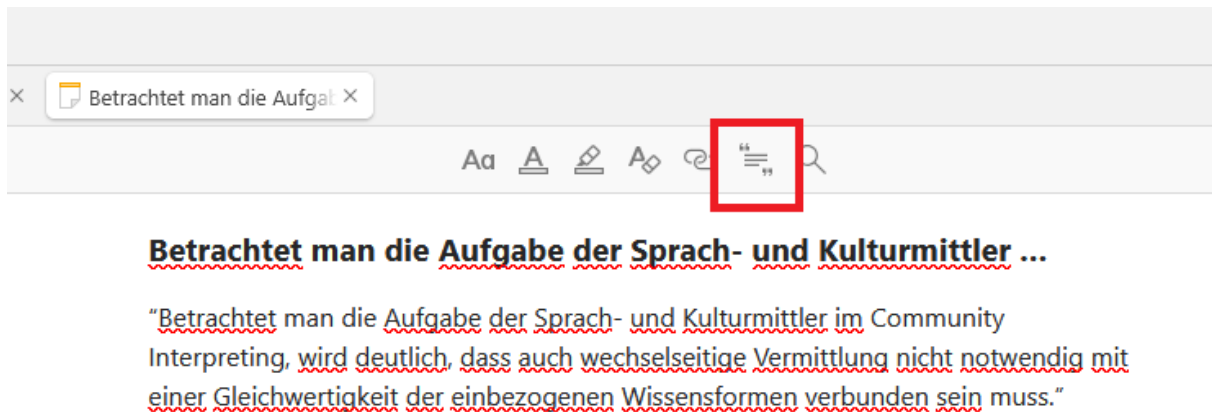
Betrachtet man die Aufgab

Aa

Betrachtet man die Aufgabe der Sprach- und Kulturmittler ...

“Betrachtet man die Aufgabe der Sprach- und Kulturmittler im Community Interpreting, wird deutlich, dass auch wechselseitige Vermittlung nicht notwendig mit einer Gleichwertigkeit der einbezogenen Wissensformen verbunden sein muss.”